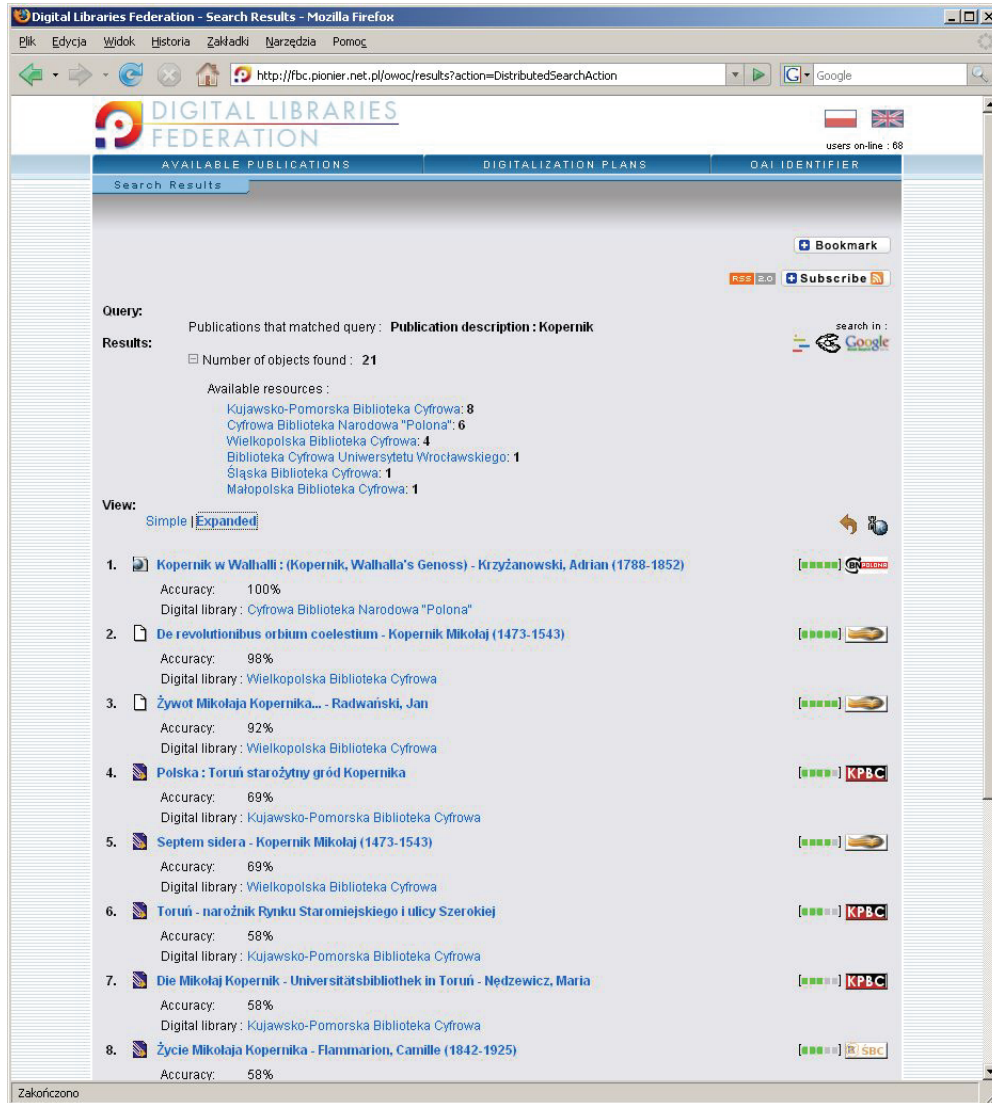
Digital Libraries Federation - Search Results - Mozilla Firefox

Plik Edycja Widok Historia Zakładki Narzędzia Pomoc

http://fbc.pionier.net.pl/owoc/results?action=DistributedSearchAction

Google

DIGITAL LIBRARIES FEDERATION

users on-line : 68

AVAILABLE PUBLICATIONS DIGITALIZATION PLANS OAI IDENTIFIER

Search Results

Bookmark

RSS 2.0 Subscribe

Query:

Publications that matched query : Publication description : Kopernik

search in :

Results:

Number of objects found : 21

Available resources :

Kujawsko-Pomorska Biblioteka Cyfrowa: 8
Cyfrowa Biblioteka Narodowa "Polona": 6
Wielkopolska Biblioteka Cyfrowa: 4
Biblioteka Cyfrowa Uniwersytetu Wrocławskiego: 1
Śląska Biblioteka Cyfrowa: 1
Małopolska Biblioteka Cyfrowa: 1

View:
Simple | Expanded

1. Kopernik w Walhalli : (Kopernik, Walhalla's Genoss) - Krzyżanowski, Adrian (1788-1852)
Accuracy: 100%
Digital library : Cyfrowa Biblioteka Narodowa "Polona"

2. De revolutionibus orbium coelestium - Kopernik Mikołaj (1473-1543)
Accuracy: 98%
Digital library : Wielkopolska Biblioteka Cyfrowa

3. Żywot Mikołaja Kopernika... - Radwański, Jan
Accuracy: 92%
Digital library : Wielkopolska Biblioteka Cyfrowa

4. Polska : Toruń starożytny gród Kopernika
Accuracy: 69%
Digital library : Kujawsko-Pomorska Biblioteka Cyfrowa
KPBC

5. Septem sidera - Kopernik Mikołaj (1473-1543)
Accuracy: 69%
Digital library : Wielkopolska Biblioteka Cyfrowa

6. Toruń - narożnik Rynku Staromiejskiego i ulicy Szerokiej
Accuracy: 58%
Digital library : Kujawsko-Pomorska Biblioteka Cyfrowa
KPBC

7. Die Mikołaj Kopernik - Universitätsbibliothek in Toruń - Nędzewicz, Maria
Accuracy: 58%
Digital library : Kujawsko-Pomorska Biblioteka Cyfrowa
KPBC

8. Życie Mikołaja Kopernika - Flammarion, Camille (1842-1925)
Accuracy: 58%
SBC

Zakończono